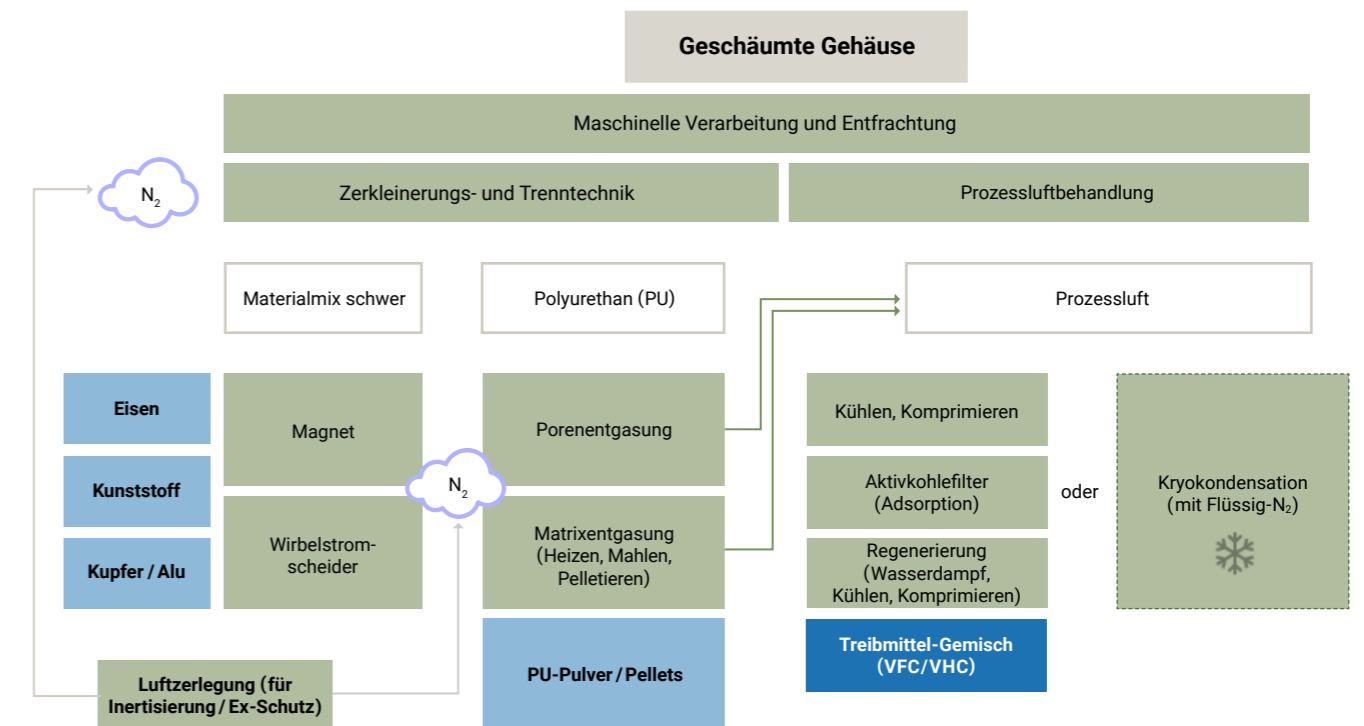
Geschäumte Gehäuse

Maschinelle Verarbeitung und Entfrachtung

$N_2$

Zerkleinerungs- und Trenntechnik

Prozessluftbehandlung

Materialmix schwer

Polyurethan (PU)

Prozessluft

Eisen

Kunststoff

Kupfer / Alu

Magnet

Wirbelstromscheider

$N_2$

Porenentgasung

Matrixentgasung (Heizen, Mahlen, Pelletieren)

Kühlen, Komprimieren

Aktivkohlefilter (Adsorption)

Regenerierung (Wasserdampf, Kühlen, Komprimieren)

oder

Kryokondensation (mit Flüssig-$N_2$)

Treibmittel-Gemisch (VFC/VHC)

Luftzerlegung (für Inertisierung / Ex-Schutz)

PU-Pulver / Pellets